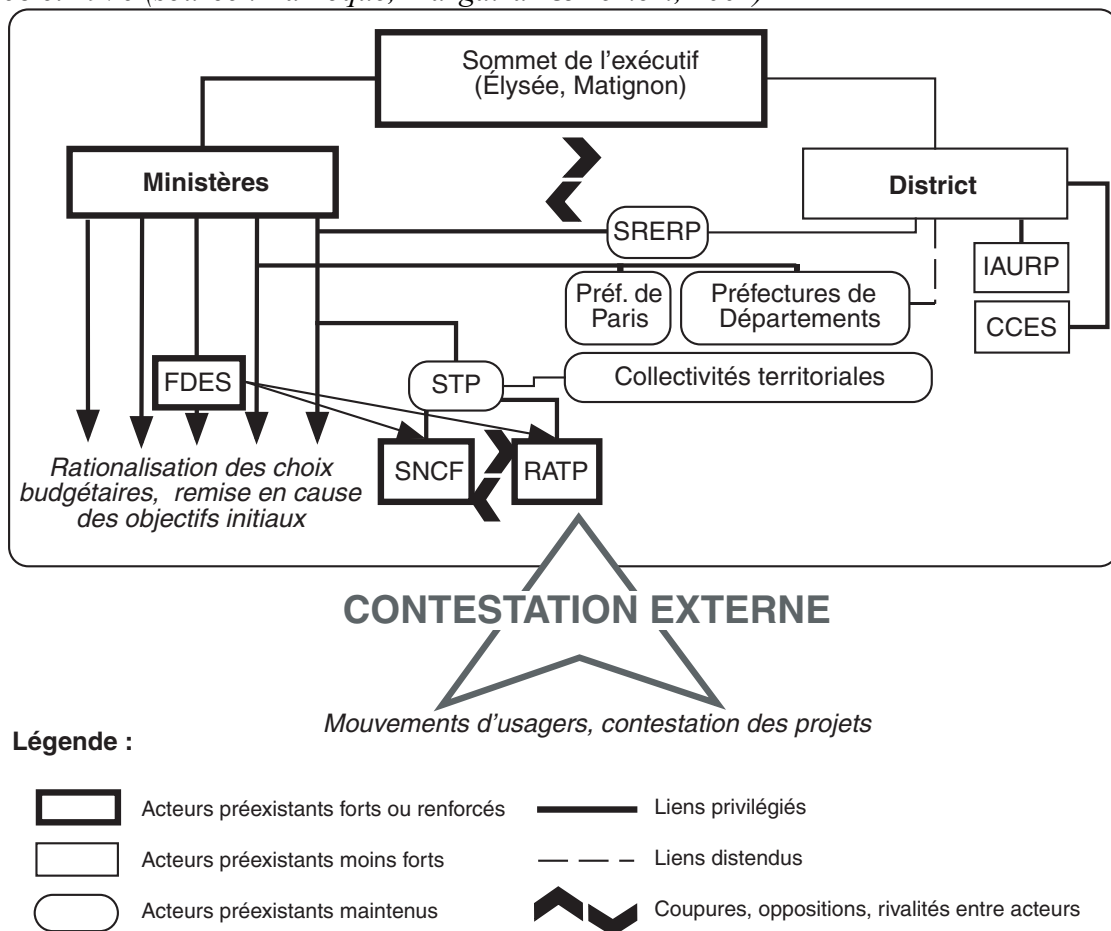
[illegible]

Sommet de l'exécutif (Élysée, Matignon)

Ministères

District

SRERP

IAURP

Préf. de Paris

Préfectures de Départements

CCES

FDES

STP

Collectivités territoriales

SNCF

RATP

Rationalisation des choix budgétaires, remise en cause des objectifs initiaux

CONTESTATION EXTERNE

Mouvements d'usagers, contestation des projets

Légende :

Acteurs préexistants forts ou renforcés

Acteurs préexistants moins forts

Acteurs préexistants maintenus

Liens privilégiés

Liens distendus

Coupures, oppositions, rivalités entre acteurs